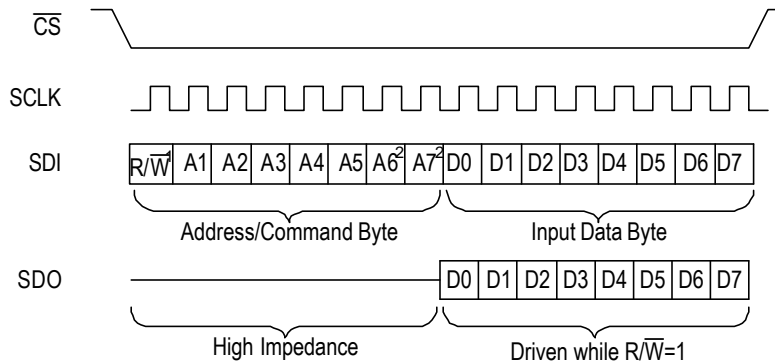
$\overline{CS}$

SCLK

SDI

$R/\overline{W}^1$ | A1 | A2 | A3 | A4 | A5 | $A6^2$ | $A7^2$ | D0 | D1 | D2 | D3 | D4 | D5 | D6 | D7

Address/Command Byte

Input Data Byte

SDO

D0 | D1 | D2 | D3 | D4 | D5 | D6 | D7

High Impedance

Driven while $R/\overline{W}$=1